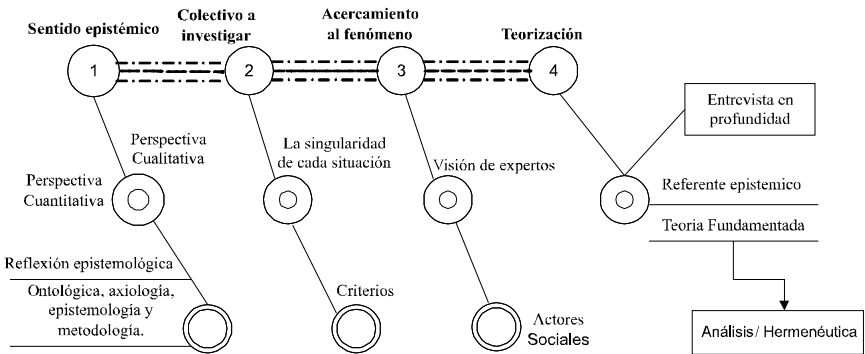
Sentido epistémico

Colectivo a investigar

Acercamiento al fenómeno

Teorización

1

2

3

4

Entrevista en profundidad

Perspectiva Cualitativa

La singularidad de cada situación

Visión de expertos

Perspectiva Cuantitativa

Referente epistemico

Teoria Fundamentada

Reflexión epistemológica

Ontológica, axiología, epistemología y metodología.

Criterios

Actores Sociales

Análisis/ Hermenéutica